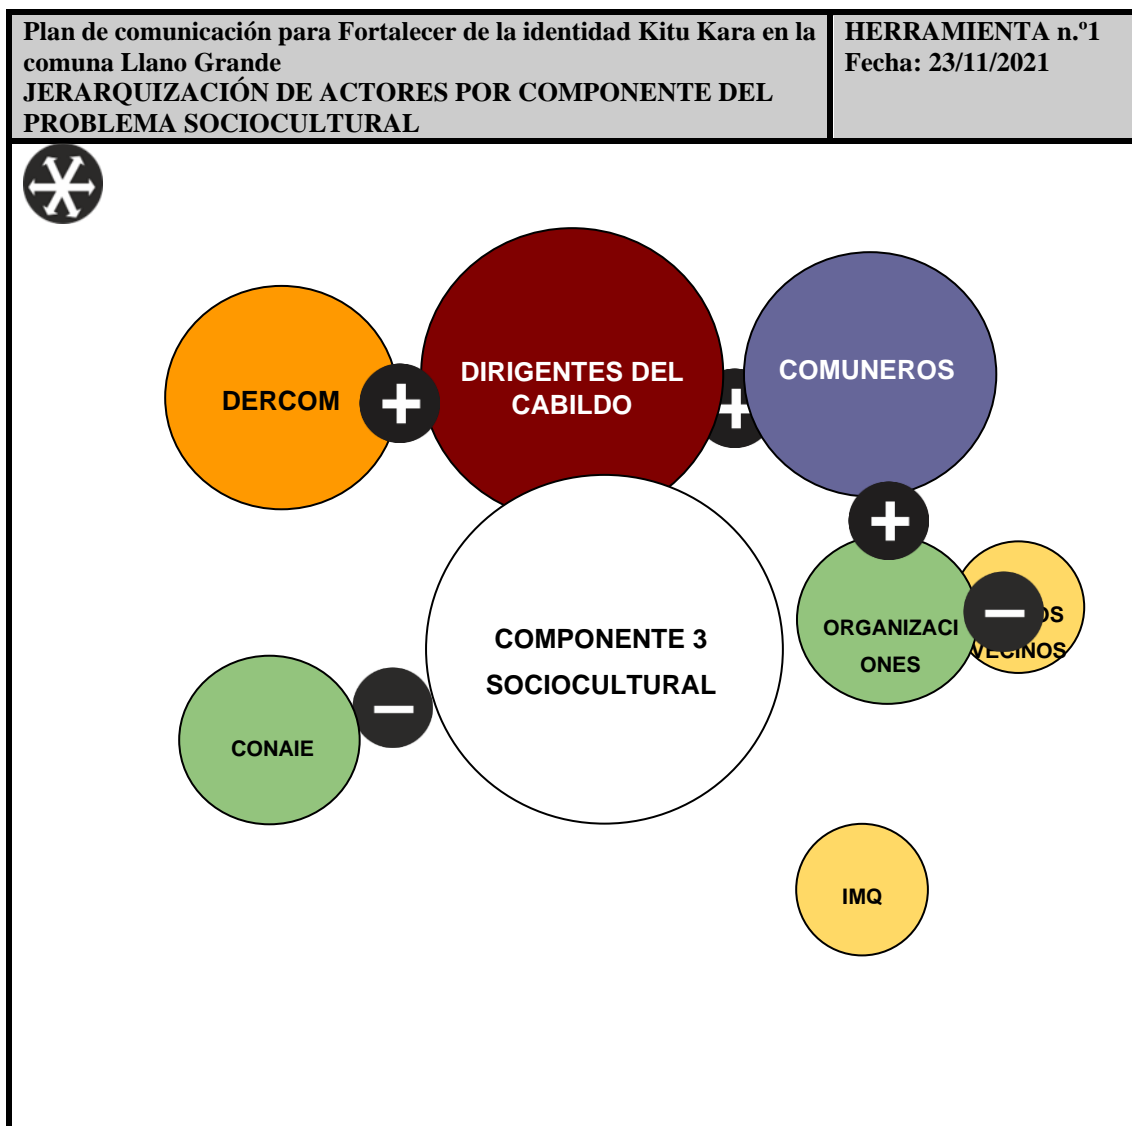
| Plan de comunicación para Fortalecer de la identidad Kitu Kara en la comuna Llano Grande JERARQUIZACIÓN DE ACTORES POR COMPONENTE DEL PROBLEMA SOCIOCULTURAL | HERRAMIENTA n.º1 Fecha: 23/11/2021 |
|---|---|

DERCOM
+
DIRIGENTES DEL CABILDO
+
COMUNEROS
+
COMPONENTE 3 SOCIOCULTURAL
ORGANIZACIONES
–
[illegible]S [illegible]CINOS
CONAIE
–
IMQ